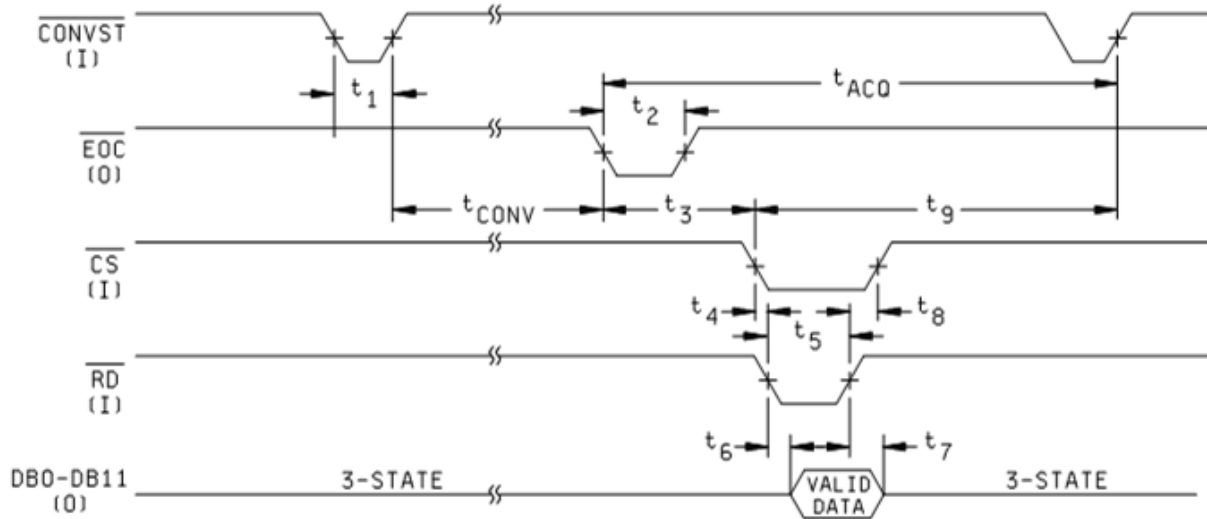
$\overline{CONVST}$
(I)

$t_1$

$t_{ACQ}$

$t_2$

$\overline{EOC}$
(O)

$t_{CONV}$

$t_3$

$t_9$

$\overline{CS}$
(I)

$t_4$

$t_5$

$t_8$

$\overline{RD}$
(I)

$t_6$

$t_7$

DB0-DB11
(O)

3-STATE

VALID DATA

3-STATE